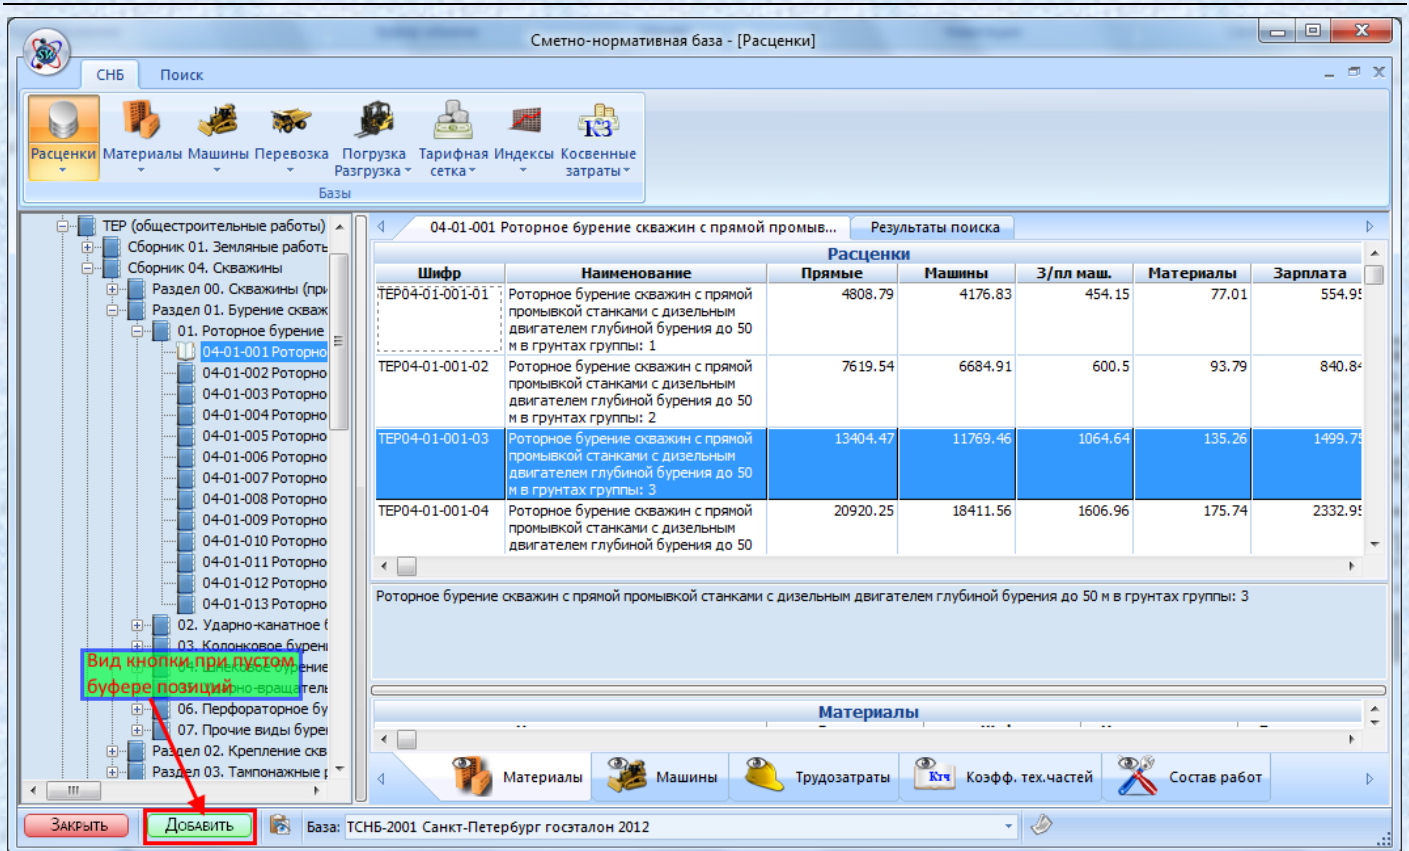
Сметно-нормативная база - [Расценки]

СНБ Поиск

Расценки Материалы Машины Перевозка Погрузка Разгрузка Тарифная сетка Индексы Косвенные затраты

Базы

ТЕР (общестроительные работы)
Сборник 01. Земляные работы
Сборник 04. Скважины
Раздел 00. Скважины (при
Раздел 01. Бурение скваж
01. Роторное бурение
04-01-001 Роторно
04-01-002 Роторно
04-01-003 Роторно
04-01-004 Роторно
04-01-005 Роторно
04-01-006 Роторно
04-01-007 Роторно
04-01-008 Роторно
04-01-009 Роторно
04-01-010 Роторно
04-01-011 Роторно
04-01-012 Роторно
04-01-013 Роторно
02. Ударно-канатное
03. Колонковое бурени
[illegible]ение
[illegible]но-вращатель
06. Перфораторное бу
07. Прочие виды буре
Раздел 02. Крепление скв
Раздел 03. Тампонажные

Вид кнопки при пустом буфере позиций

04-01-001 Роторное бурение скважин с прямой промыв... Результаты поиска

Расценки

| Шифр | Наименование | Прямые | Машины | З/пл маш. | Материалы | Зарплата |
|---|---|---|---|---|---|---|
| ТЕР04-01-001-01 | Роторное бурение скважин с прямой промывкой станками с дизельным двигателем глубиной бурения до 50 м в грунтах группы: 1 | 4808.79 | 4176.83 | 454.15 | 77.01 | 554.95 |
| ТЕР04-01-001-02 | Роторное бурение скважин с прямой промывкой станками с дизельным двигателем глубиной бурения до 50 м в грунтах группы: 2 | 7619.54 | 6684.91 | 600.5 | 93.79 | 840.84 |
| ТЕР04-01-001-03 | Роторное бурение скважин с прямой промывкой станками с дизельным двигателем глубиной бурения до 50 м в грунтах группы: 3 | 13404.47 | 11769.46 | 1064.64 | 135.26 | 1499.75 |
| ТЕР04-01-001-04 | Роторное бурение скважин с прямой промывкой станками с дизельным двигателем глубиной бурения до 50 | 20920.25 | 18411.56 | 1606.96 | 175.74 | 2332.95 |

Роторное бурение скважин с прямой промывкой станками с дизельным двигателем глубиной бурения до 50 м в грунтах группы: 3

Материалы

Материалы Машины Трудозатраты Коэфф. тех.частей Состав работ

Закрыть Добавить База: ТСНБ-2001 Санкт-Петербург госэталон 2012